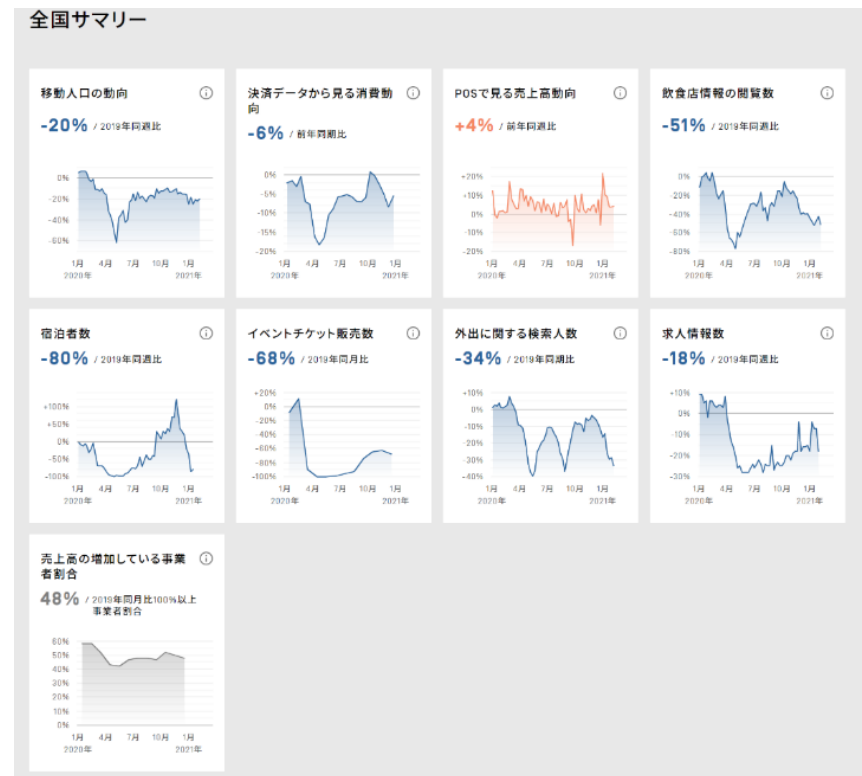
全国サマリー

移動人口の動向
-20% / 2019年同週比
0%
-20%
-40%
-60%
1月 2020年
4月
7月
10月
1月 2021年

決済データから見る消費動向
-6% / 前年同期比
0%
-5%
-10%
-15%
-20%
1月 2020年
4月
7月
10月
1月 2021年

POSで見る売上高動向
+4% / 前年同週比
+20%
+10%
0%
-10%
-20%
1月 2020年
4月
7月
10月
1月 2021年

飲食店情報の閲覧数
-51% / 2019年同週比
0%
-20%
-40%
-60%
-80%
1月 2020年
4月
7月
10月
1月 2021年

宿泊者数
-80% / 2019年同週比
+100%
+50%
0%
-50%
-100%
1月 2020年
4月
7月
10月
1月 2021年

イベントチケット販売数
-68% / 2019年同月比
+20%
0%
-20%
-40%
-60%
-80%
-100%
1月 2020年
4月
7月
10月
1月 2021年

外出に関する検索人数
-34% / 2019年同期比
+10%
0%
-10%
-20%
-30%
-40%
1月 2020年
4月
7月
10月
1月 2021年

求人情報数
-18% / 2019年同週比
+10%
0%
-10%
-20%
-30%
1月 2020年
4月
7月
10月
1月 2021年

売上高の増加している事業者割合
48% / 2019年同月比100%以上事業者割合
60%
50%
40%
30%
20%
10%
0%
1月 2020年
4月
7月
10月
1月 2021年